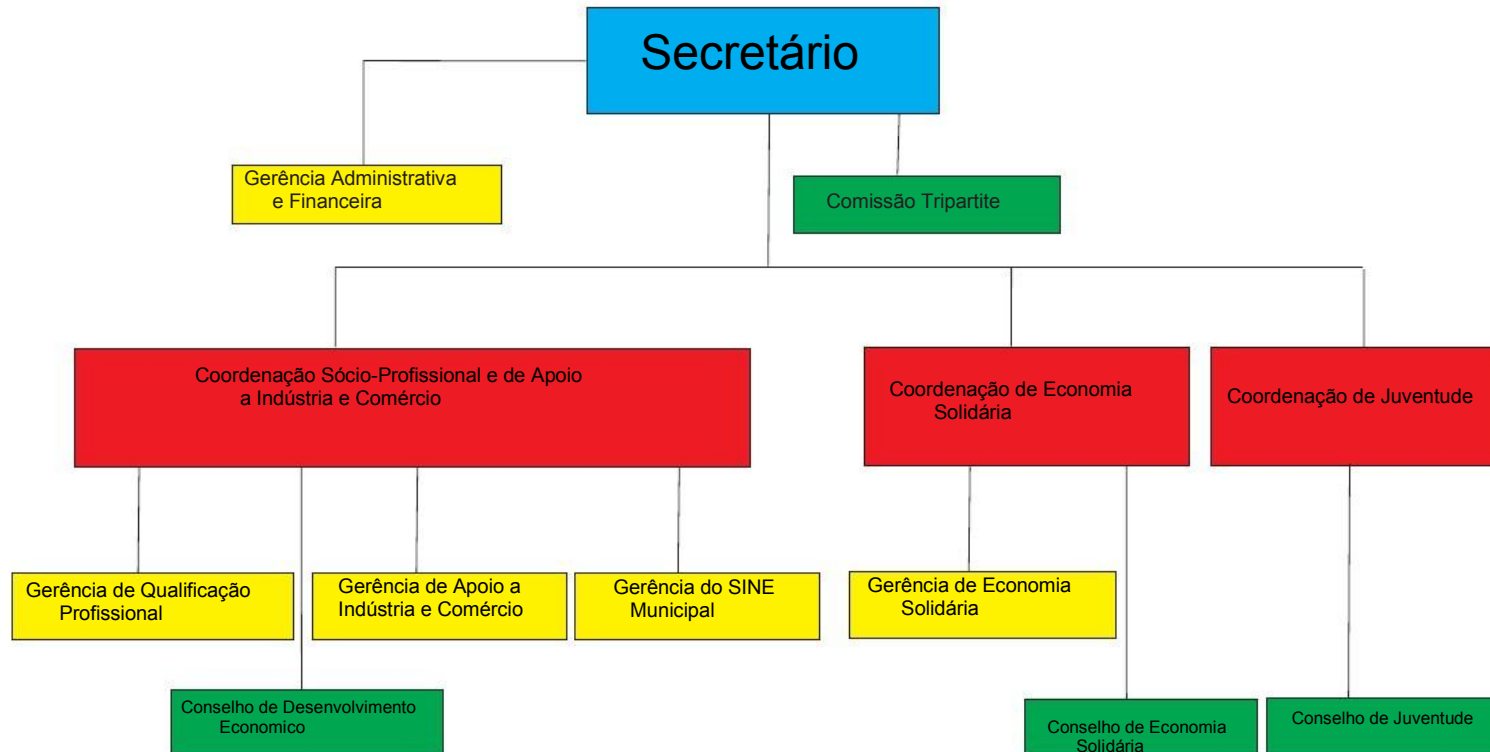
Secretário

Gerência Administrativa e Financeira

Comissão Tripartite

Coordenação Sócio-Profissional e de Apoio a Indústria e Comércio

Coordenação de Economia Solidária

Coordenação de Juventude

Gerência de Qualificação Profissional

Gerência de Apoio a Indústria e Comércio

Gerência do SINE Municipal

Gerência de Economia Solidária

Conselho de Desenvolvimento Economico

Conselho de Economia Solidária

Conselho de Juventude